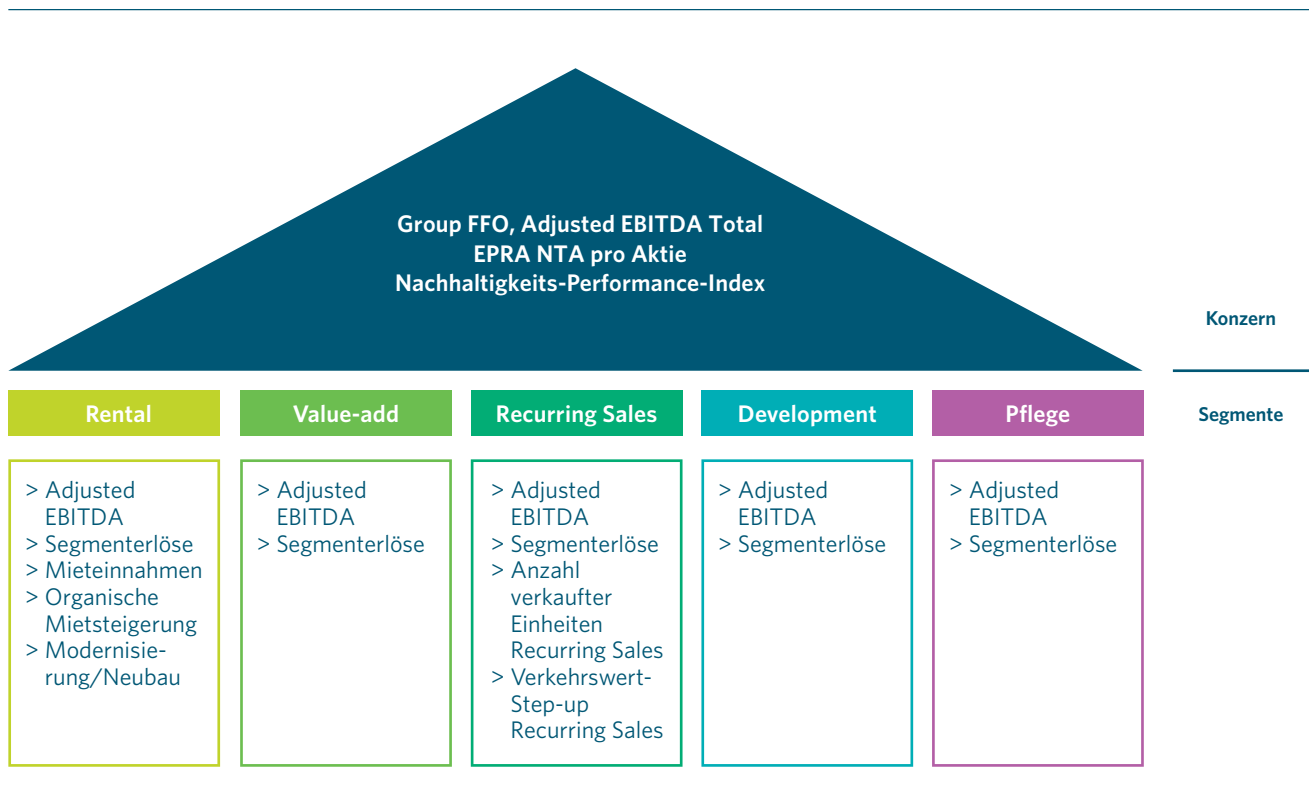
Group FFO, Adjusted EBITDA Total
EPRA NTA pro Aktie
Nachhaltigkeits-Performance-Index

Konzern

Segmente

Rental

Value-add

Recurring Sales

Development

Pflege

> Adjusted EBITDA
> Segmenterlöse
> Mieteinnahmen
> Organische Mietsteigerung
> Modernisierung/Neubau

> Adjusted EBITDA
> Segmenterlöse

> Adjusted EBITDA
> Segmenterlöse
> Anzahl verkaufter Einheiten Recurring Sales
> Verkehrswert-Step-up Recurring Sales

> Adjusted EBITDA
> Segmenterlöse

> Adjusted EBITDA
> Segmenterlöse